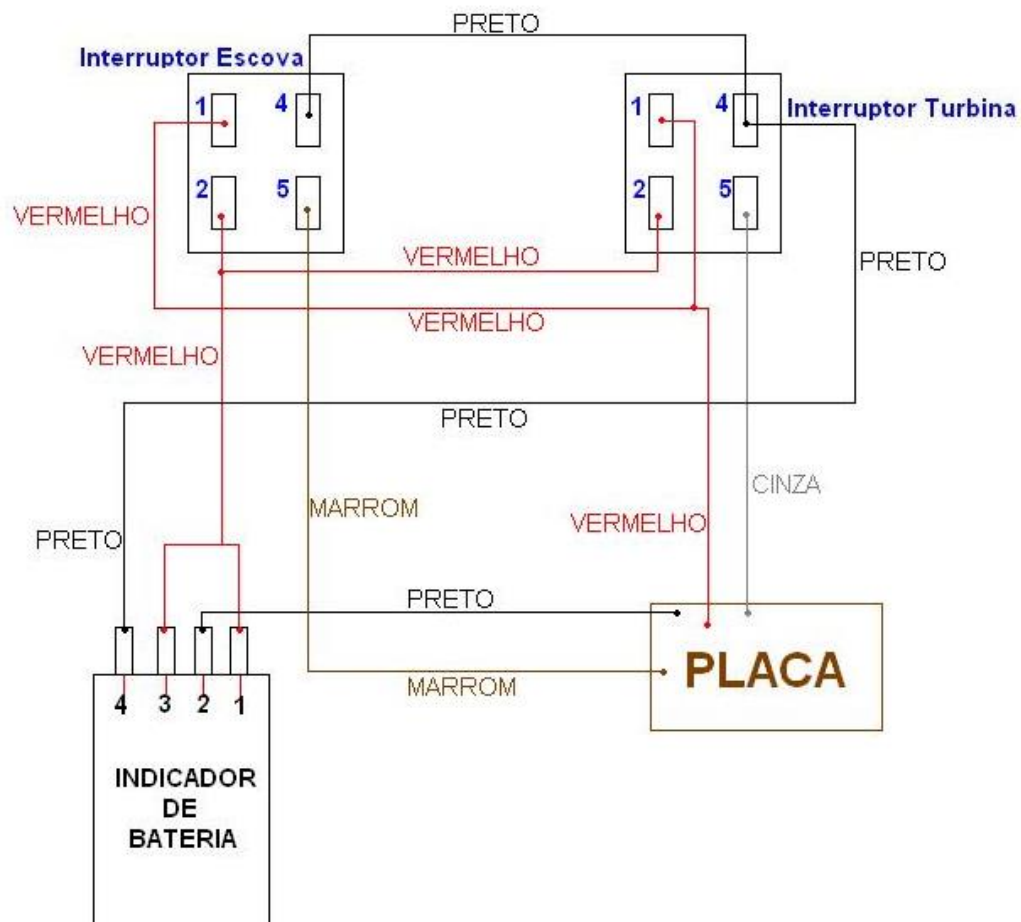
PRETO

Interruptor Escova

1 4
2 5

1 4
2 5

Interruptor Turbina

VERMELHO

VERMELHO

PRETO

VERMELHO

VERMELHO

PRETO

MARROM

CINZA

PRETO

VERMELHO

PRETO

PLACA

MARROM

4 3 2 1

INDICADOR DE BATERIA